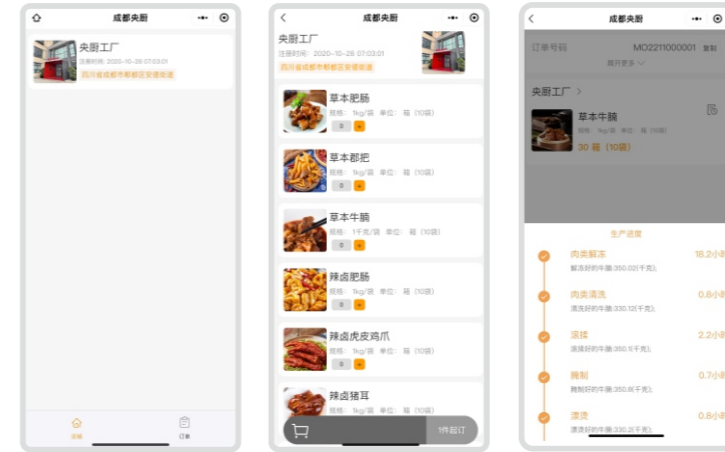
成都央厨

央厨工厂
注册时间：2020-10-26 07:03:01
四川省成都市郫都区安德街道

首页
订单

成都央厨

央厨工厂
注册时间：2020-10-26 07:03:01
四川省成都市郫都区安德街道

草本肥肠
规格：1kg/袋 单位：箱（10袋）
0 +

草本郡肥
规格：1kg/袋 单位：箱（10袋）
0 +

草本牛腩
规格：1千克/袋 单位：箱（10袋）
0 +

辣卤肥肠
规格：1kg/袋 单位：箱（10袋）
0 +

辣卤虎皮鸡爪
规格：1kg/袋 单位：箱（10袋）
0 +

辣卤猪耳
规格：1kg/袋 单位：箱（10袋）

1件起订

成都央厨

订单号码 MO2211000001 复制
展开更多

央厨工厂 >

草本牛腩
规格：1kg/袋 单位：箱（10袋）
30 箱（10袋）

生产进度

肉类解冻 16.2小时
解冻好的牛腩:350.02(千克);

肉类清洗 0.6小时
清洗好的牛腩:330.12(千克);

滚揉 2.2小时
滚揉好的牛腩:350.1(千克);

腌制 0.7小时
腌制好的牛腩:350.8(千克);

漂烫 0.8小时
漂烫好的牛腩:330.2(千克);